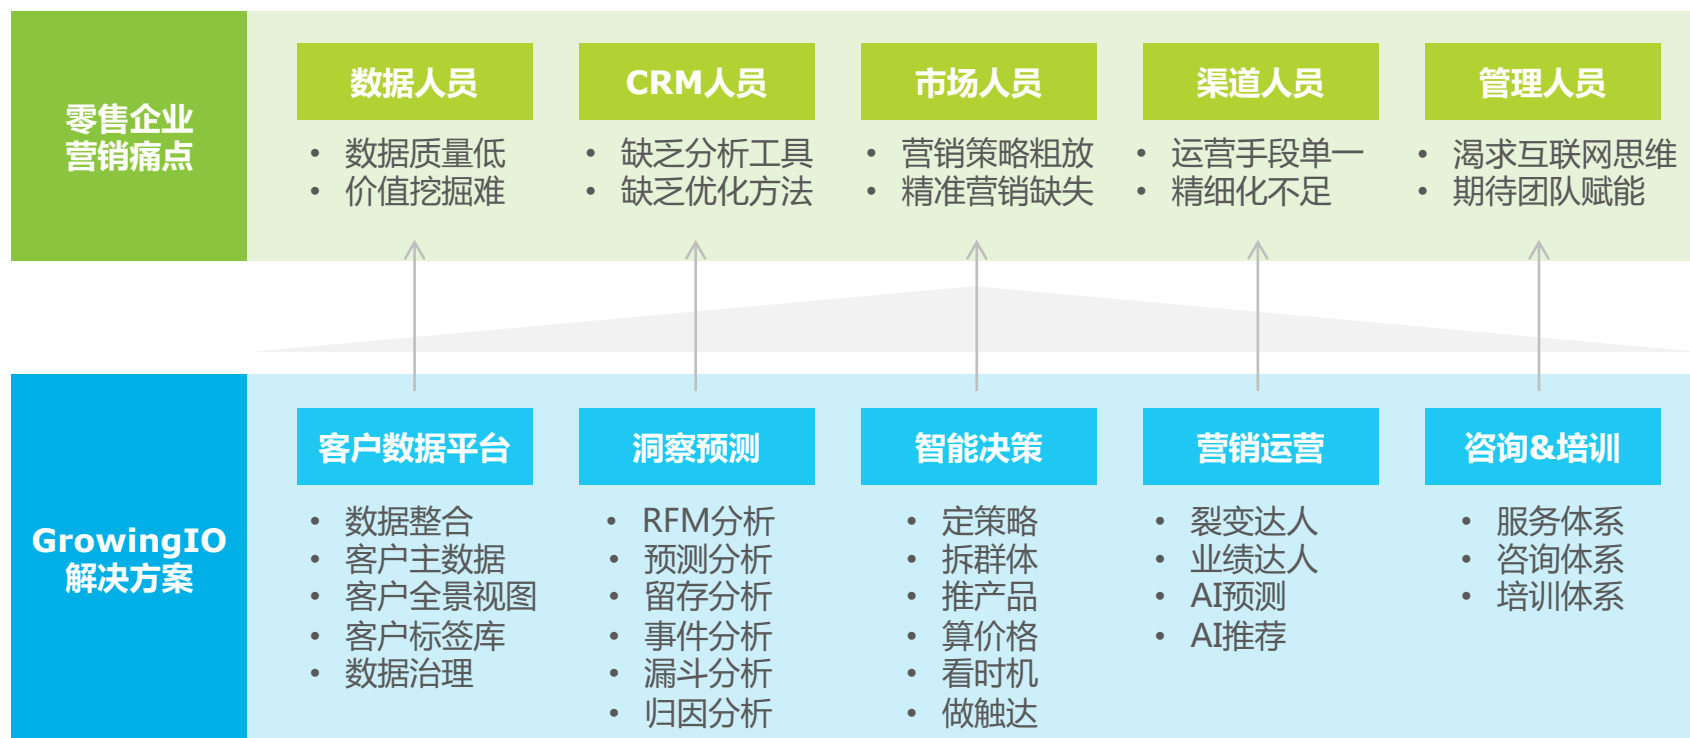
零售企业营销痛点

数据人员
• 数据质量低
• 价值挖掘难

CRM人员
• 缺乏分析工具
• 缺乏优化方法

市场人员
• 营销策略粗放
• 精准营销缺失

渠道人员
• 运营手段单一
• 精细化不足

管理人员
• 渴求互联网思维
• 期待团队赋能

GrowingIO解决方案

客户数据平台
• 数据整合
• 客户主数据
• 客户全景视图
• 客户标签库
• 数据治理

洞察预测
• RFM分析
• 预测分析
• 留存分析
• 事件分析
• 漏斗分析
• 归因分析

智能决策
• 定策略
• 拆群体
• 推产品
• 算价格
• 看时机
• 做触达

营销运营
• 裂变达人
• 业绩达人
• AI预测
• AI推荐

咨询&培训
• 服务体系
• 咨询体系
• 培训体系